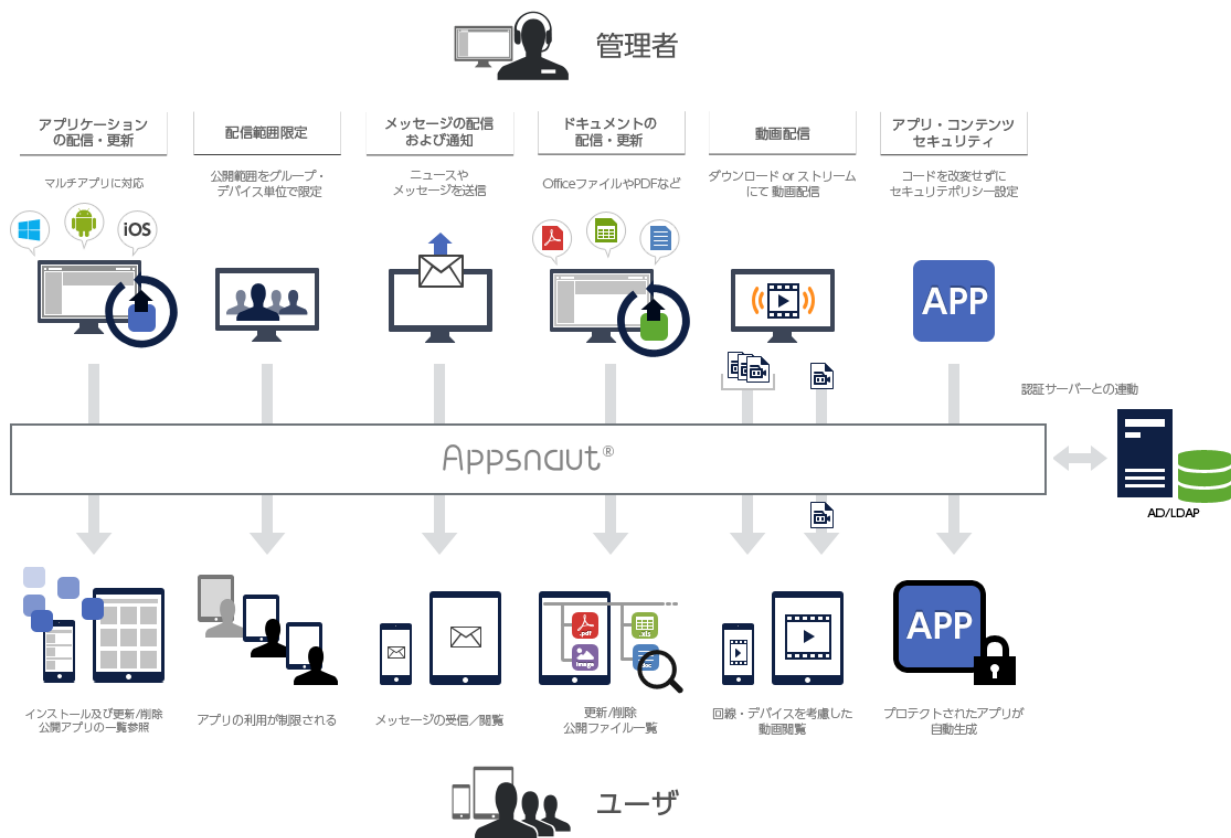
管理者

アプリケーションの配信・更新

マルチアプリに対応

iOS

配信範囲限定

公開範囲をグループ・デバイス単位で限定

メッセージの配信および通知

ニュースやメッセージを送信

ドキュメントの配信・更新

OfficeファイルやPDFなど

動画配信

ダウンロード or ストリームにて 動画配信

アプリ・コンテンツセキュリティ

コードを改変せずにセキュリティポリシー設定

APP

認証サーバーとの連動

Appsnaut®

AD/LDAP

.pdf

.xls

image

doc

APP

インストール及び更新/削除
公開アプリの一覧参照

アプリの利用が制限される

メッセージの受信/閲覧

更新/削除
公開ファイル一覧

回線・デバイスを考慮した動画閲覧

プロテクトされたアプリが自動生成

ユーザ